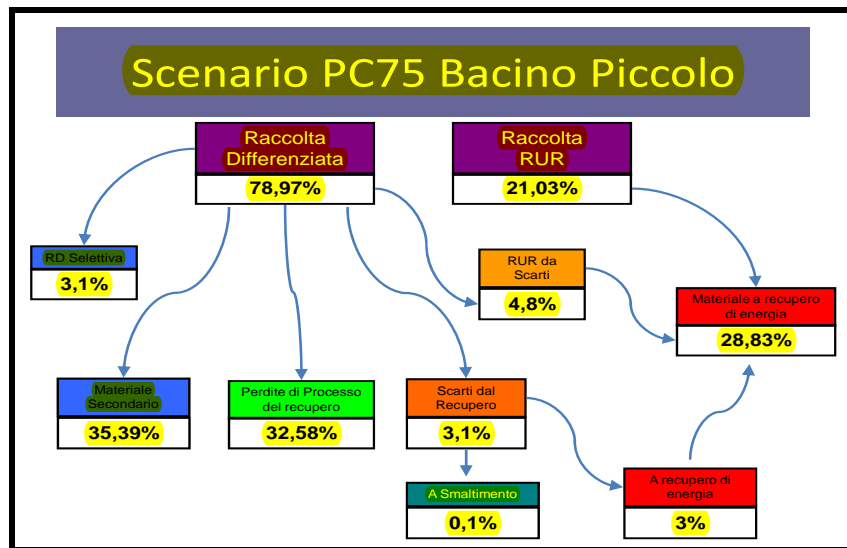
Scenario PC75 Bacino Piccolo

Raccolta Differenziata
78,97%

Raccolta RUR
21,03%

RD Selettiva
3,1%

RUR da Scarti
4,8%

Materiale a recupero di energia
28,83%

Materiale Secondario
35,39%

Perdite di Processo del recupero
32,58%

Scarti dal Recupero
3,1%

A Smaltimento
0,1%

A recupero di energia
3%